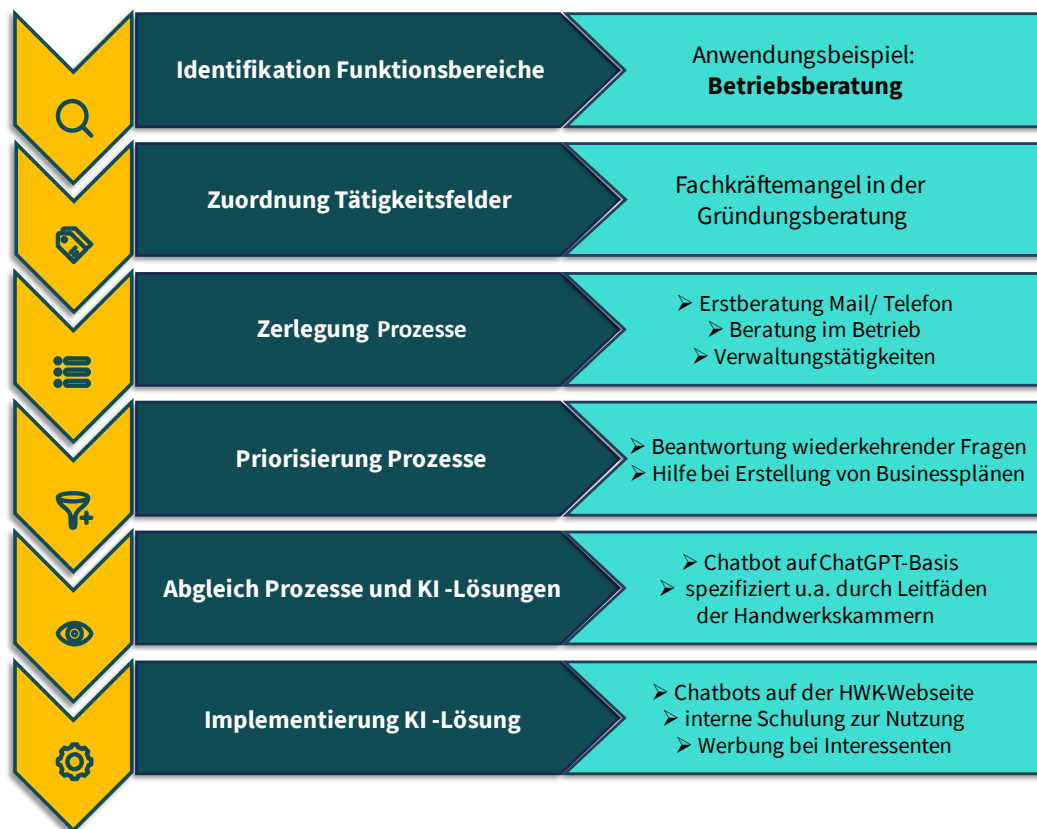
Identifikation Funktionsbereiche

Anwendungsbeispiel:
**Betriebsberatung**

Zuordnung Tätigkeitsfelder

Fachkräftemangel in der Gründungsberatung

Zerlegung Prozesse

➢ Erstberatung Mail/ Telefon
➢ Beratung im Betrieb
➢ Verwaltungstätigkeiten

Priorisierung Prozesse

➢ Beantwortung wiederkehrender Fragen
➢ Hilfe bei Erstellung von Businessplänen

Abgleich Prozesse und KI -Lösungen

➢ Chatbot auf ChatGPT-Basis
➢ spezifiziert u.a. durch Leitfäden der Handwerkskammern

Implementierung KI -Lösung

➢ Chatbots auf der HWK-Webseite
➢ interne Schulung zur Nutzung
➢ Werbung bei Interessenten